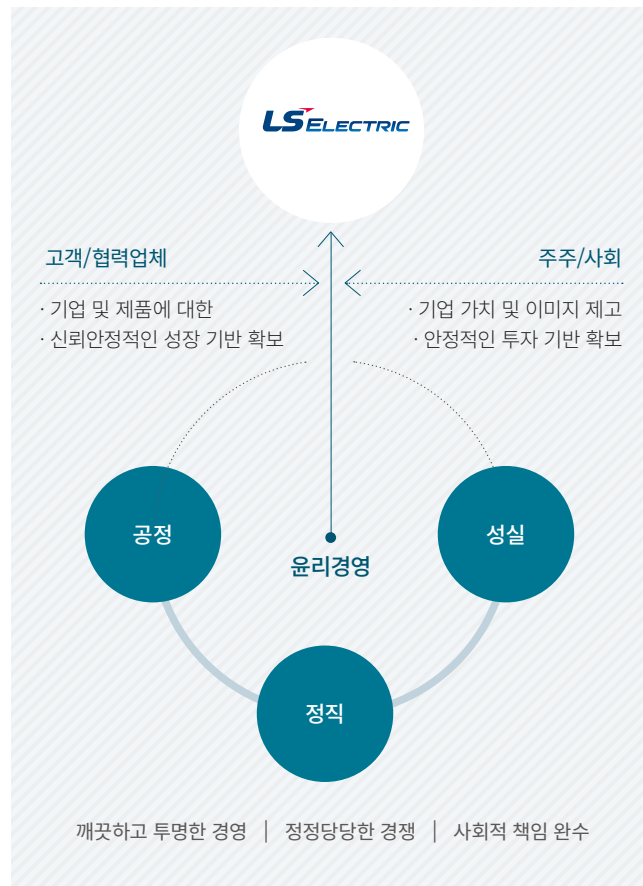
LS ELECTRIC

고객/협력업체

· 기업 및 제품에 대한
· 신뢰안정적인 성장 기반 확보

주주/사회

· 기업 가치 및 이미지 제고
· 안정적인 투자 기반 확보

공정

윤리경영

성실

정직

깨끗하고 투명한 경영 | 정정당당한 경쟁 | 사회적 책임 완수